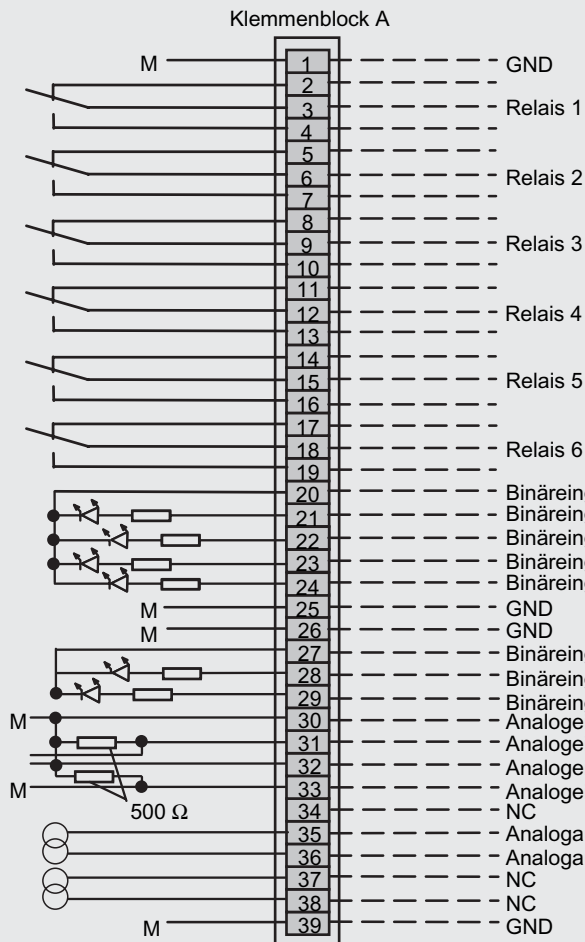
Klemmenblock A

M
1 GND
2
3 Relais 1
4
5
6 Relais 2
7
8
9 Relais 3
10
11
12 Relais 4
13
14
15 Relais 5
16
17
18 Relais 6
19
20 Binäreing
21 Binäreing
22 Binäreing
23 Binäreing
24 Binäreing
M 25 GND
M 26 GND
27 Binäreing
28 Binäreing
29 Binäreing
M 30 Analoge
31 Analoge
32 Analoge
M 33 Analoge
500 Ω
34 NC
35 Analoga
36 Analoga
37 NC
38 NC
M 39 GND